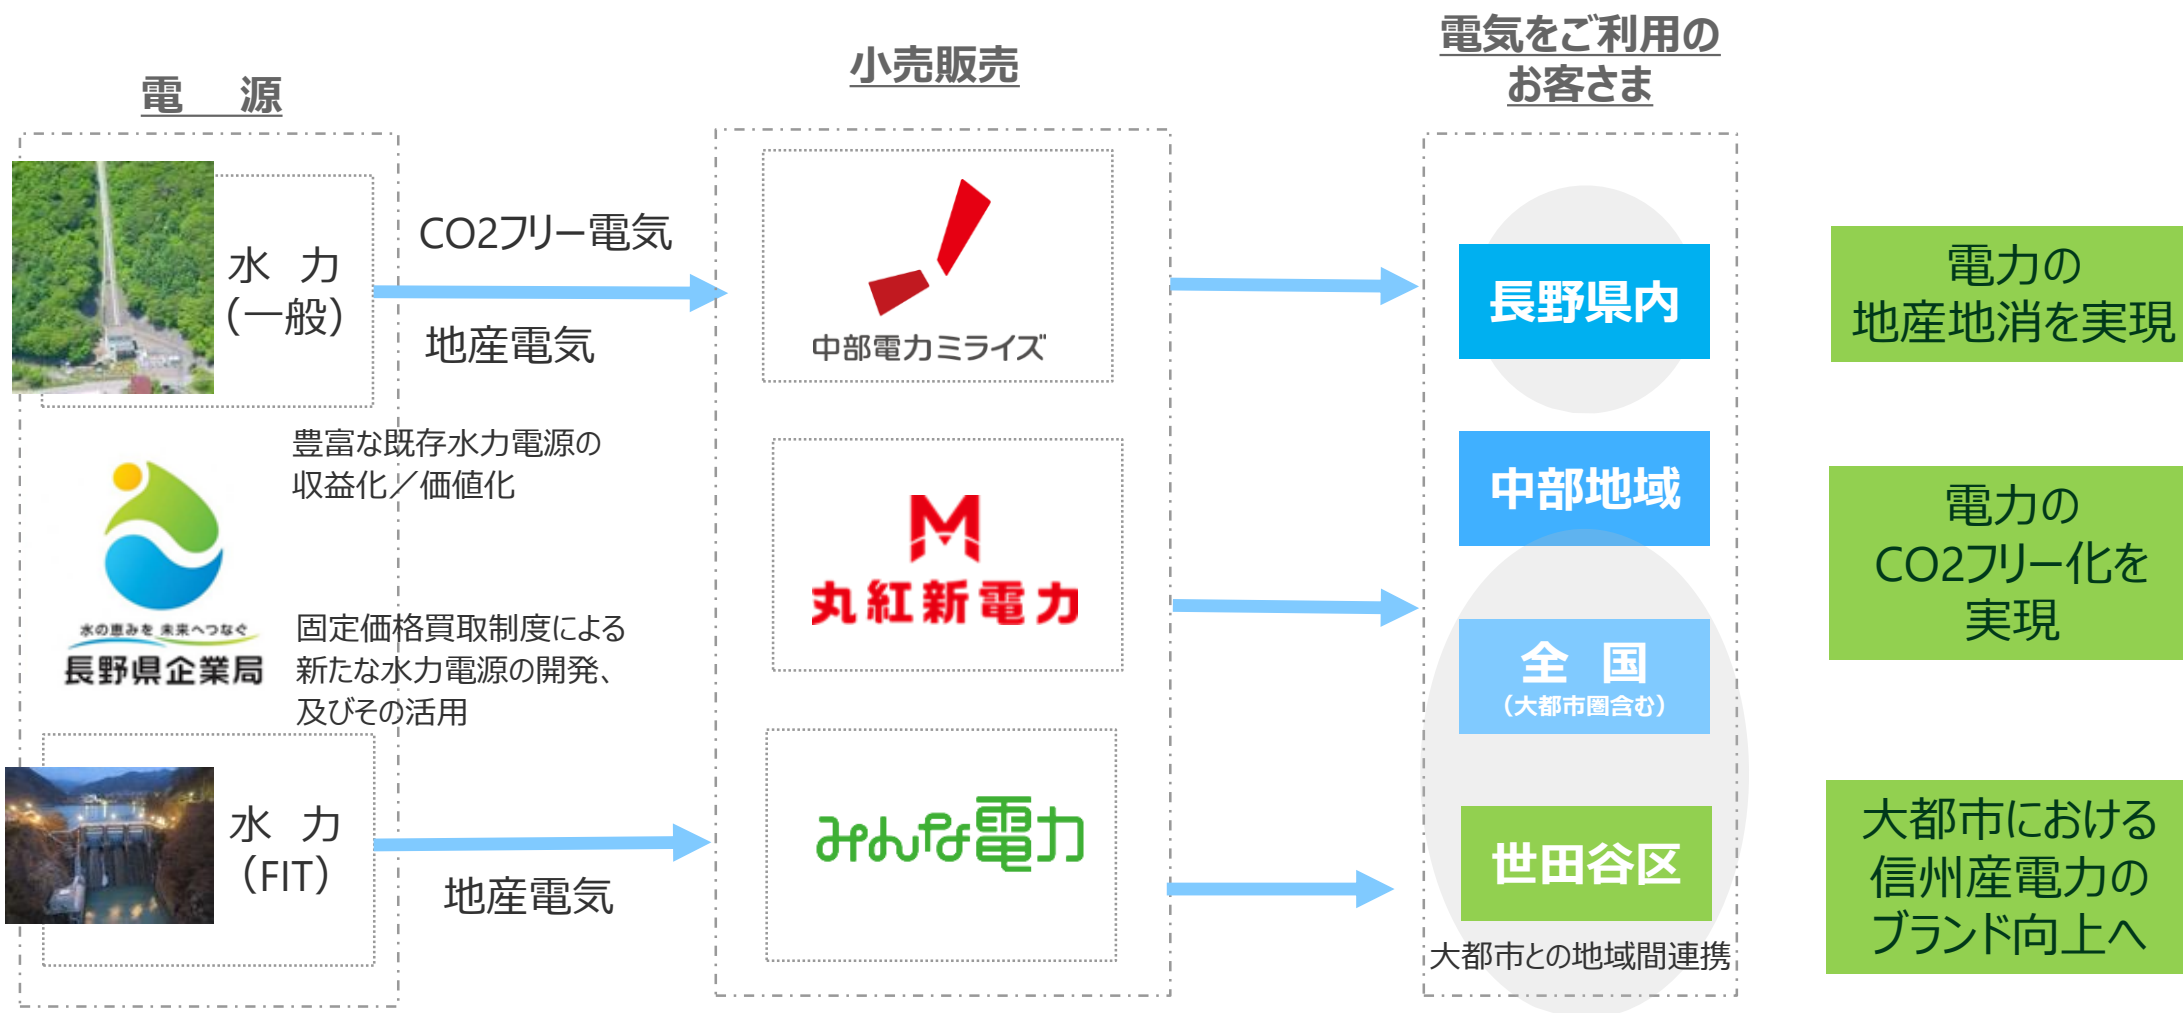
電　源

小売販売

電気をご利用のお客さま

水　力
（一般）

CO2フリー電気

地産電気

中部電力ミライズ

長野県内

電力の
地産地消を実現

豊富な既存水力電源の
収益化／価値化

丸紅新電力

中部地域

電力の
CO2フリー化を
実現

水の恵みを 未来へつなぐ
長野県企業局

固定価格買取制度による
新たな水力電源の開発、
及びその活用

全　国
（大都市圏含む）

水　力
（FIT）

地産電気

みんな電力

世田谷区

大都市との地域間連携

大都市における
信州産電力の
ブランド向上へ